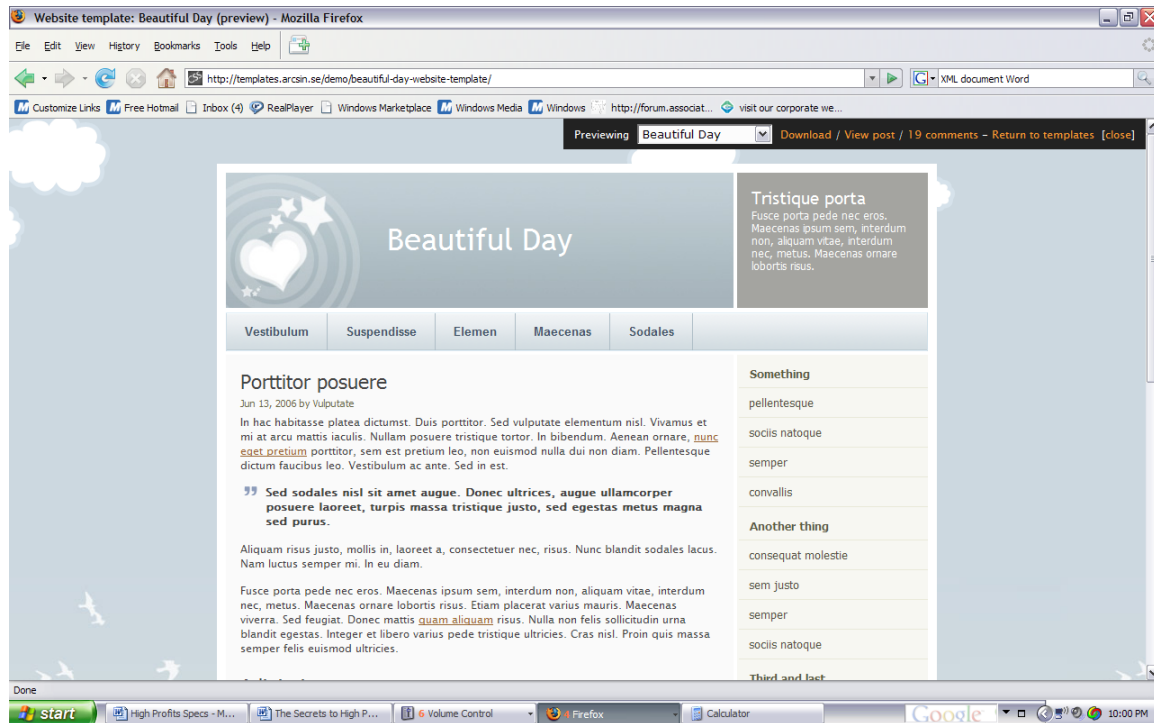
Website template: Beautiful Day (preview) - Mozilla Firefox

File Edit View History Bookmarks Tools Help

http://templates.arcsin.se/demo/beautiful-day-website-template/

XML document Word

Customize Links Free Hotmail Inbox (4) RealPlayer Windows Marketplace Windows Media Windows http://forum.associat... visit our corporate we...

Previewing Beautiful Day Download / View post / 19 comments – Return to templates [close]

Beautiful Day

Tristique porta
Fusce porta pede nec eros. Maecenas ipsum sem, interdum non, aliquam vitae, interdum nec, metus. Maecenas ornare lobortis risus.

Vestibulum Suspendisse Elemen Maecenas Sodales

Porttitor posuere
Jun 13, 2006 by Vulputate

In hac habitasse platea dictumst. Duis porttitor. Sed vulputate elementum nisl. Vivamus et mi at arcu mattis iaculis. Nullam posuere tristique tortor. In bibendum. Aenean ornare, nunc eget pretium porttitor, sem est pretium leo, non euismod nulla dui non diam. Pellentesque dictum faucibus leo. Vestibulum ac ante. Sed in est.

Sed sodales nisl sit amet augue. Donec ultrices, augue ullamcorper posuere laoreet, turpis massa tristique justo, sed egestas metus magna sed purus.

Aliquam risus justo, mollis in, laoreet a, consectetuer nec, risus. Nunc blandit sodales lacus. Nam luctus semper mi. In eu diam.

Fusce porta pede nec eros. Maecenas ipsum sem, interdum non, aliquam vitae, interdum nec, metus. Maecenas ornare lobortis risus. Etiam placerat varius mauris. Maecenas viverra. Sed feugiat. Donec mattis quam aliquam risus. Nulla non felis sollicitudin urna blandit egestas. Integer et libero varius pede tristique ultricies. Cras nisl. Proin quis massa semper felis euismod ultricies.

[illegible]

Something
pellentesque
sociis natoque
semper
convallis
Another thing
consequat molestie
sem justo
semper
sociis natoque
Third and last

Done

start High Profits Specs - M... The Secrets to High P... 6 Volume Control 4 Firefox Calculator Google 10:00 PM